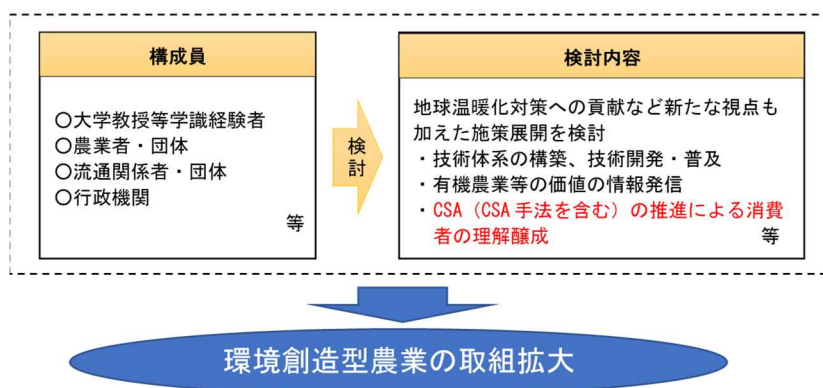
構成員

○大学教授等学識経験者
○農業者・団体
○流通関係者・団体
○行政機関
等

検討

検討内容

地球温暖化対策への貢献など新たな視点も加えた施策展開を検討
・技術体系の構築、技術開発・普及
・有機農業等の価値の情報発信
・CSA（CSA手法を含む）の推進による消費者の理解醸成
等

環境創造型農業の取組拡大